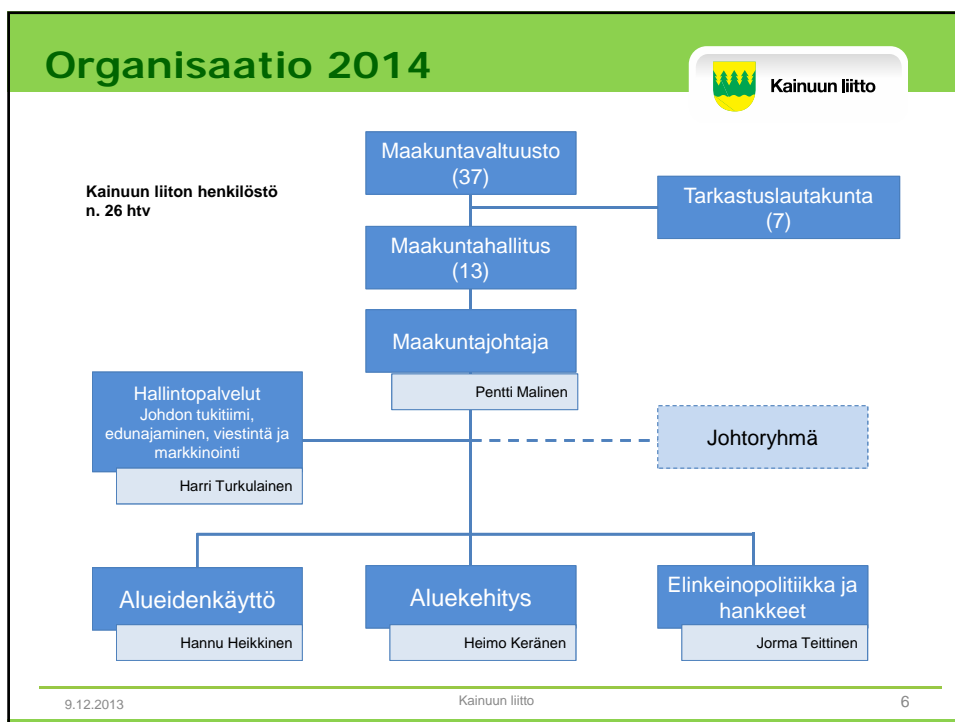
Organisaatio 2014

Kainuun liitto

Kainuun liiton henkilöstö
n. 26 htv

Maakuntavaltuusto
(37)

Tarkastuslautakunta
(7)

Maakuntahallitus
(13)

Maakuntajohtaja

Pentti Malinen

Hallintopalvelut
Johdon tukitiimi, edunajaminen, viestintä ja markkinointi

Harri Turkulainen

Johtoryhmä

Alueidenkäyttö

Hannu Heikkinen

Aluekehitys

Heimo Keränen

Elinkeinopolitiikka ja hankkeet

Jorma Teittinen

9.12.2013

Kainuun liitto

6